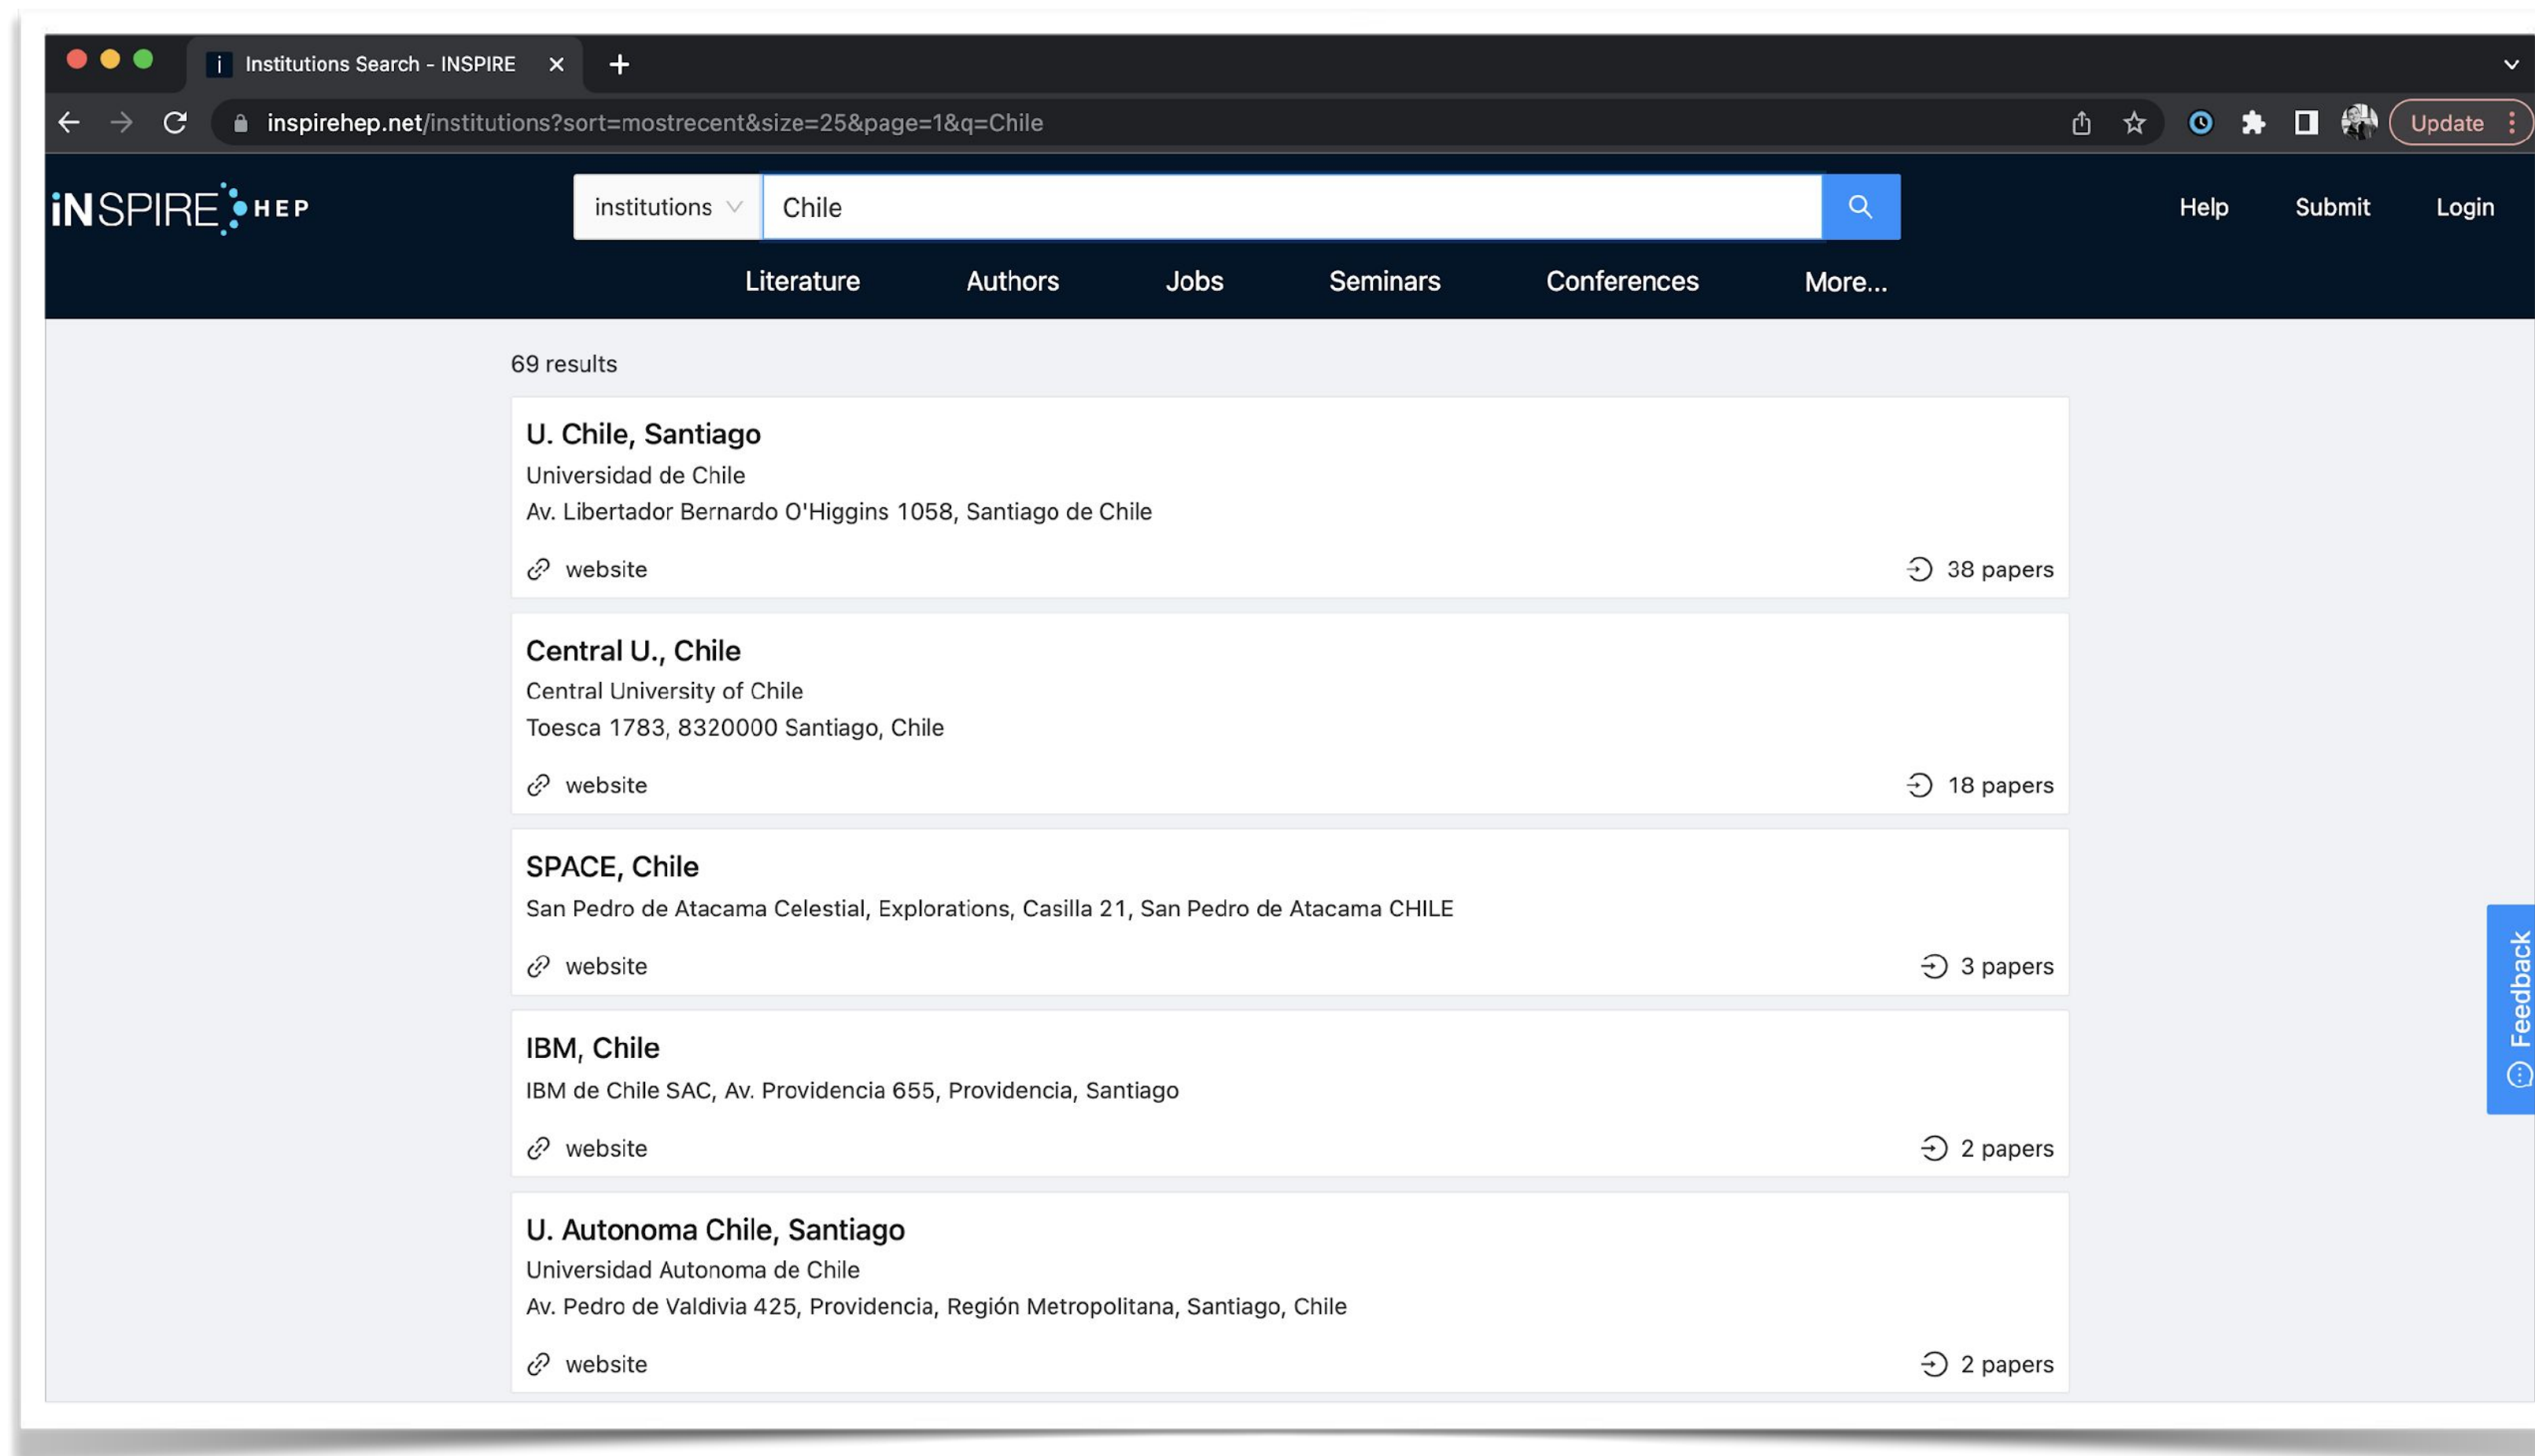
Institutions Search - INSPIRE

inspirehep.net/institutions?sort=mostrecent&size=25&page=1&q=Chile

Update

INSPIRE HEP

institutions

Chile

Help Submit Login

Literature Authors Jobs Seminars Conferences More...

69 results

U. Chile, Santiago
Universidad de Chile
Av. Libertador Bernardo O'Higgins 1058, Santiago de Chile
website 38 papers

Central U., Chile
Central University of Chile
Toesca 1783, 8320000 Santiago, Chile
website 18 papers

SPACE, Chile
San Pedro de Atacama Celestial, Explorations, Casilla 21, San Pedro de Atacama CHILE
website 3 papers

IBM, Chile
IBM de Chile SAC, Av. Providencia 655, Providencia, Santiago
website 2 papers

U. Autonoma Chile, Santiago
Universidad Autonoma de Chile
Av. Pedro de Valdivia 425, Providencia, Región Metropolitana, Santiago, Chile
website 2 papers

Feedback